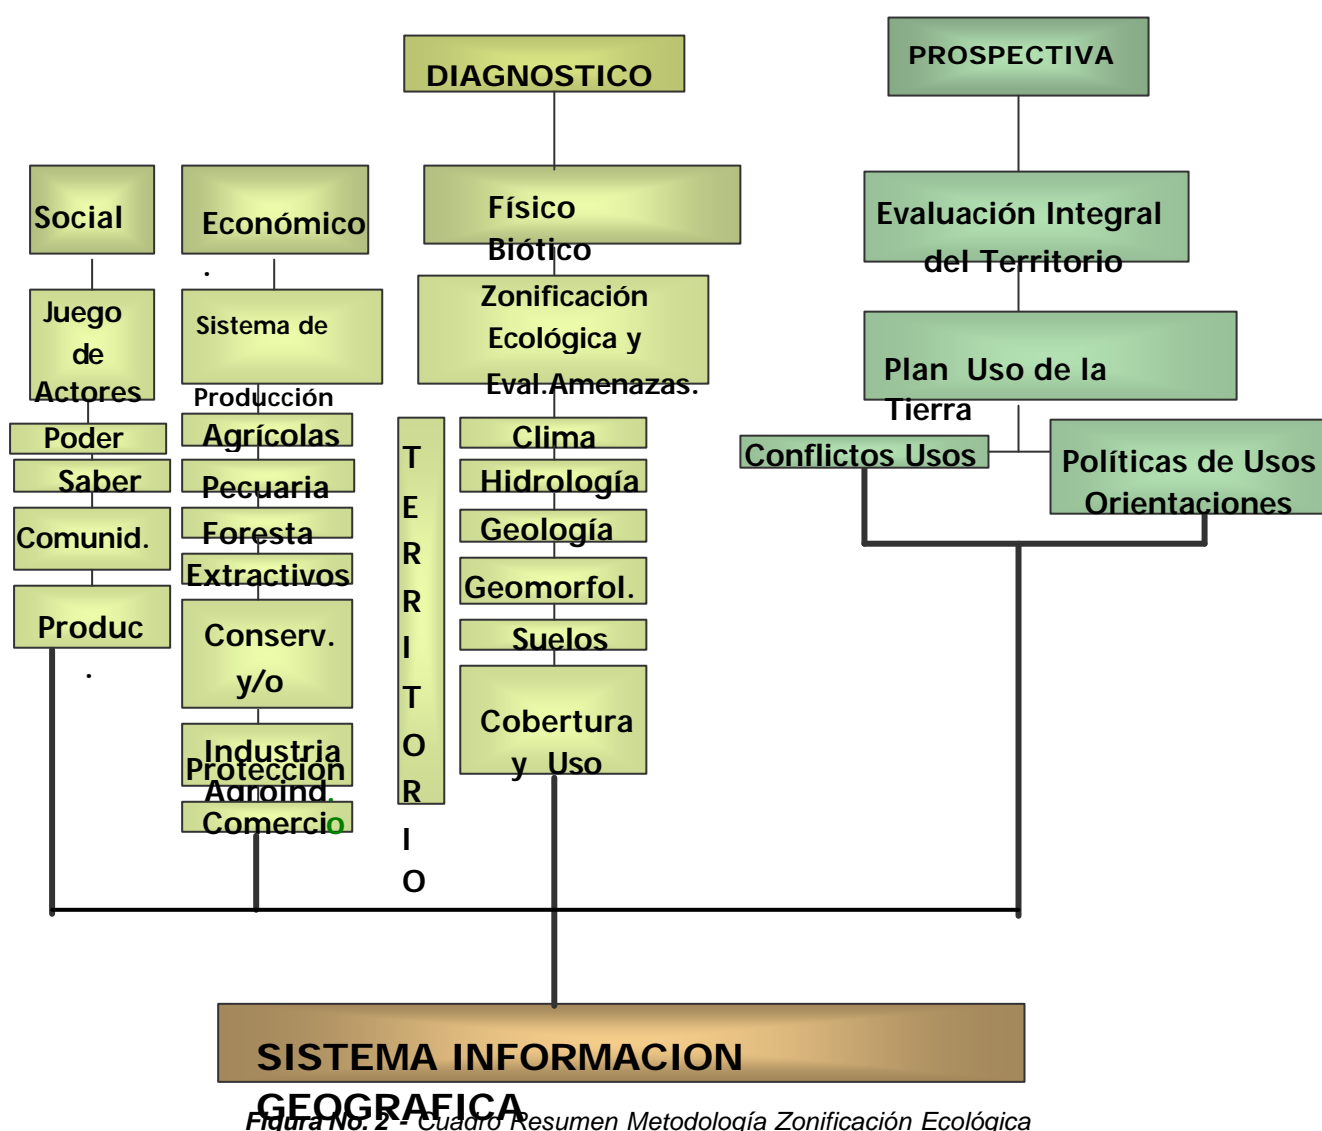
DIAGNOSTICO

PROSPECTIVA

Social

Económico
.

Físico
Biótico

Evaluación Integral del Territorio

Juego de Actores

Sistema de
Producción

Zonificación Ecológica y Eval.Amenazas.

Plan Uso de la Tierra

Poder

Saber

Comunid.

Produc
.

Agrícolas

Pecuaria

Foresta

Extractivos

Conserv. y/o
Protección

Industria Agroind.

Comercio

T
E
R
R
I
T
O
R
I
O

Clima

Hidrología

Geología

Geomorfol.

Suelos

Cobertura y Uso

Conflictos Usos

Políticas de Usos Orientaciones

SISTEMA INFORMACION GEOGRAFICA

Figura No. 2 - Cuadro Resumen Metodología Zonificación Ecológica